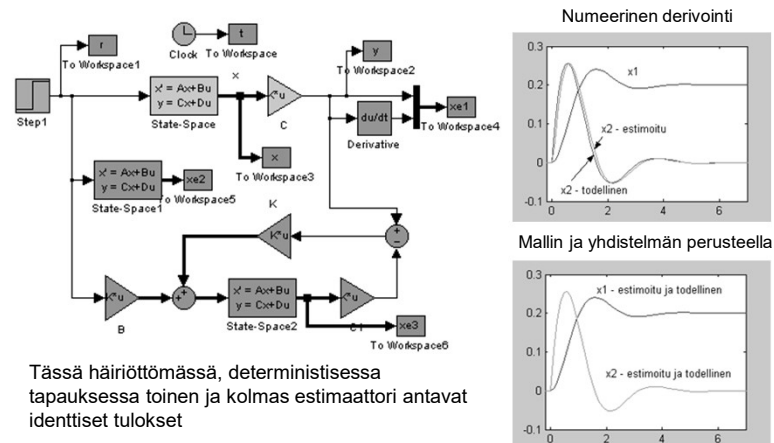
r
To Workspace1
Clock
t
To Workspace
y
To Workspace2
Step1
x' = Ax+Bu
y = Cx+Du
State-Space
x
K*u
C
du/dt
Derivative
xe1
To Workspace4
x
To Workspace3
x' = Ax+Bu
y = Cx+Du
State-Space1
xe2
To Workspace5
K
K*u
+
-
K*u
B
+
+
x' = Ax+Bu
y = Cx+Du
State-Space2
K*u
C1
xe3
To Workspace6

Tässä häiriöttömässä, deterministisessä tapauksessa toinen ja kolmas estimaattori antavat identtiset tulokset

Numeerinen derivointi
0.3
0.2
0.1
0
-0.1
0
2
4
6
x1
x2 - estimoitu
x2 - todellinen

Mallin ja yhdistelmän perusteella
0.3
0.2
0.1
0
-0.1
0
2
4
6
x1 - estimoitu ja todellinen
x2 - estimoitu ja todellinen